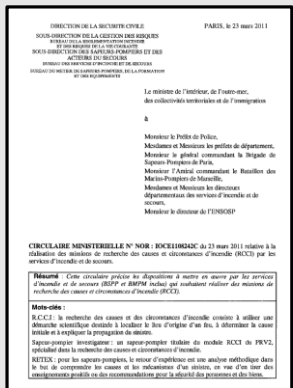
DIRECTION DE LA SECURITE CIVILE

SOUS-DIRECTION DE LA GESTION DES RISQUES
BUREAU DE LA REGLEMENTATION INCENDIE ET DES RISQUES DE LA VIE COURANTE
SOUS-DIRECTION DES SAPEURS-POMPIERS ET DES ACTEURS DU SECOURS
BUREAU DES SERVICES D'INCENDIE ET DE SECOURS
BUREAU DU METIER DE SAPEURS-POMPIERS, DE LA FORMATION ET DES EQUIPEMENTS

PARIS, le 23 mars 2011

Le ministre de l'intérieur, de l'outre-mer, des collectivités territoriales et de l'immigration

à

Monsieur le Préfet de Police,
Mesdames et Messieurs les préfets de département,
Monsieur le général commandant la Brigade de Sapeurs-Pompiers de Paris,
Monsieur l'Amiral commandant le Bataillon des Marins-Pompiers de Marseille,
Mesdames et Messieurs les directeurs départementaux des services d'incendie et de secours,
Monsieur le directeur de l'ENSOSP

CIRCULAIRE MINISTERIELLE N° NOR : IOCE1108242C du 23 mars 2011 relative à la réalisation des missions de recherche des causes et circonstances d'incendie (RCCI) par les services d'incendie et de secours.

Résumé : Cette circulaire précise les dispositions à mettre en œuvre par les services d'incendie et de secours (BSPP et BMPM inclus) qui souhaitent réaliser des missions de recherche des causes et circonstances d'incendie (RCCI).

Mots-clés :

R.C.C.I : la recherche des causes et des circonstances d'incendie consiste à utiliser une démarche scientifique destinée à localiser le lieu d'origine d'un feu, à déterminer la cause initiale et à expliquer la propagation du sinistre.

Sapeur-pompier investigateur : un sapeur-pompier titulaire du module RCCI du PRV2, spécialisé dans la recherche des causes et circonstances d'incendie.

RETEX : pour les sapeurs-pompiers, le retour d'expérience est une analyse méthodique dans le but de comprendre les causes et les mécanismes d'un sinistre, en vue d'en tirer des enseignements positifs ou des recommandations pour la sécurité des personnes et des biens.